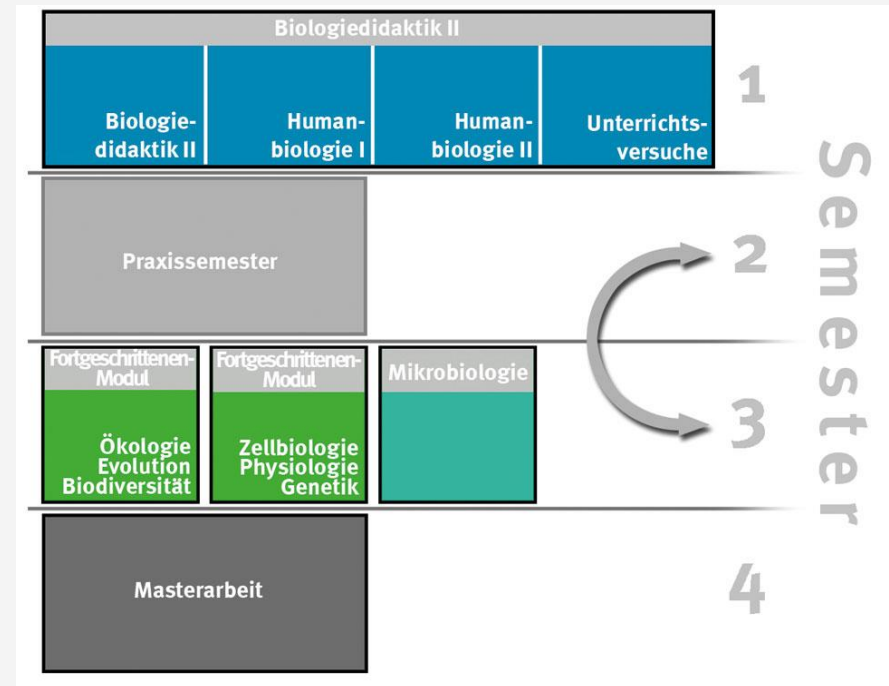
Biologiedidaktik II

Biologiedidaktik II

Humanbiologie I

Humanbiologie II

Unterrichtsversuche

1

Semester

Praxissemester

2

Fortgeschrittenen-Modul

Ökologie Evolution Biodiversität

Fortgeschrittenen-Modul

Zellbiologie Physiologie Genetik

Mikrobiologie

3

Masterarbeit

4